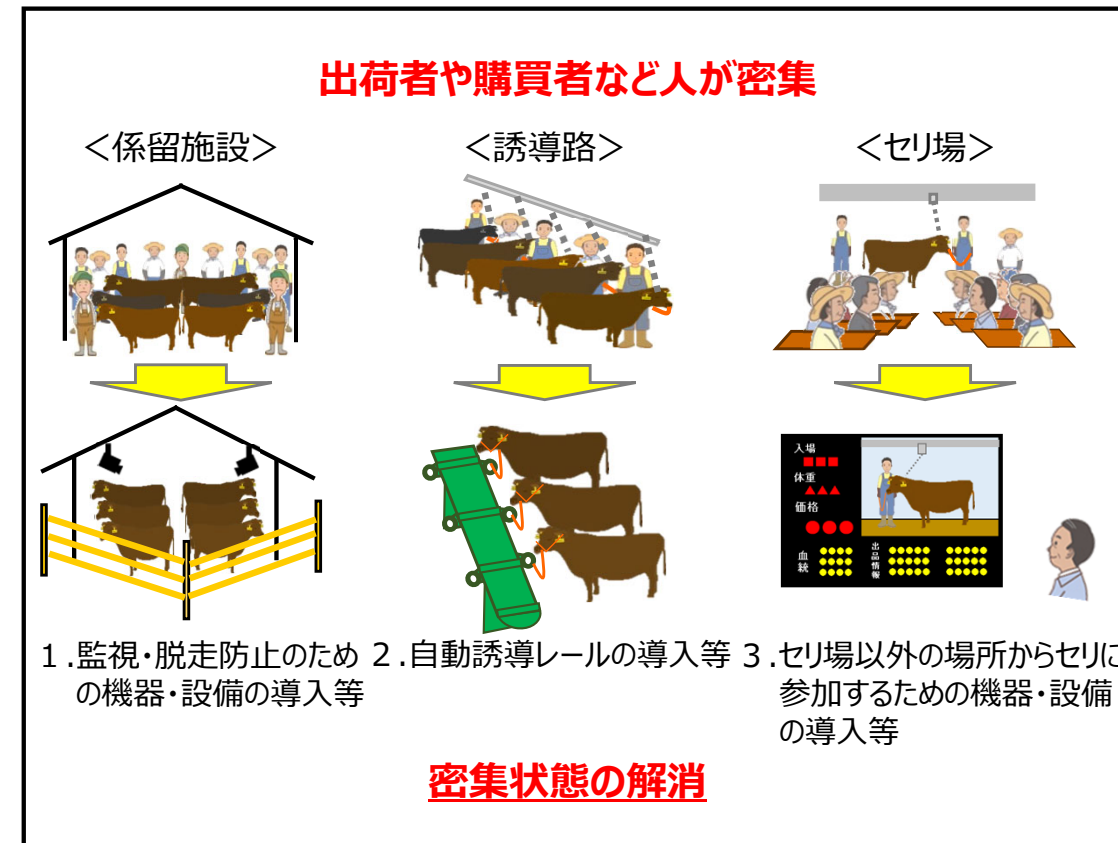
出荷者や購買者など人が密集

＜係留施設＞

＜誘導路＞

＜セリ場＞

入場
体重
価格
血統
出品情報

1.監視・脱走防止のための機器・設備の導入等

2.自動誘導レールの導入等

3.セリ場以外の場所からセリに参加するための機器・設備の導入等

密集状態の解消